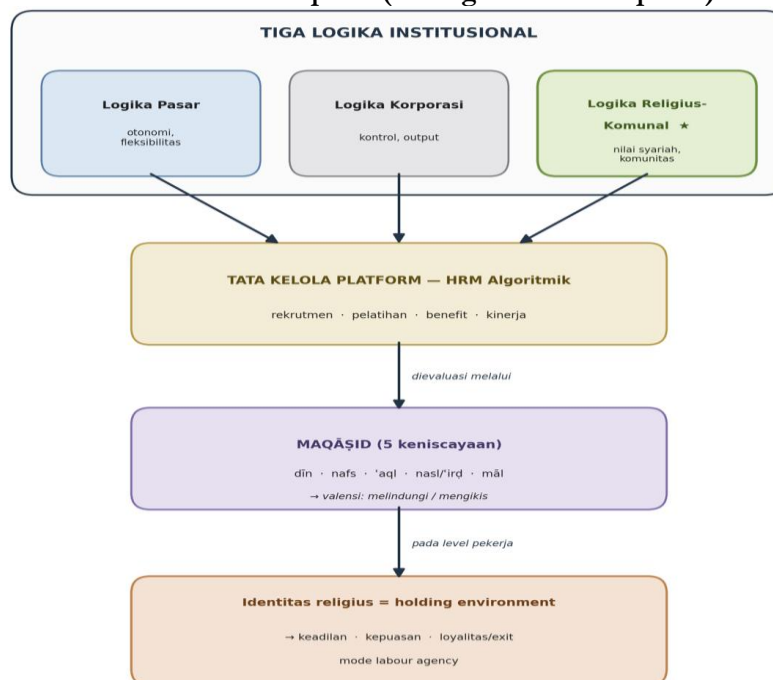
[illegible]

TIGA LOGIKA INSTITUSIONAL

Logika Pasar

otonomi, fleksibilitas

Logika Korporasi

kontrol, output

Logika Religius-Komunal ★

nilai syariah, komunitas

TATA KELOLA PLATFORM — HRM Algoritmik

rekrutmen · pelatihan · benefit · kinerja

dievaluasi melalui

MAQĀṢID (5 keniscayaan)

dīn · nafs · ʿaql · nasl/ʿirḍ · māl

→ valensi: melindungi / mengikis

pada level pekerja

Identitas religius = holding environment

→ keadilan · kepuasan · loyalitas/exit

mode labour agency